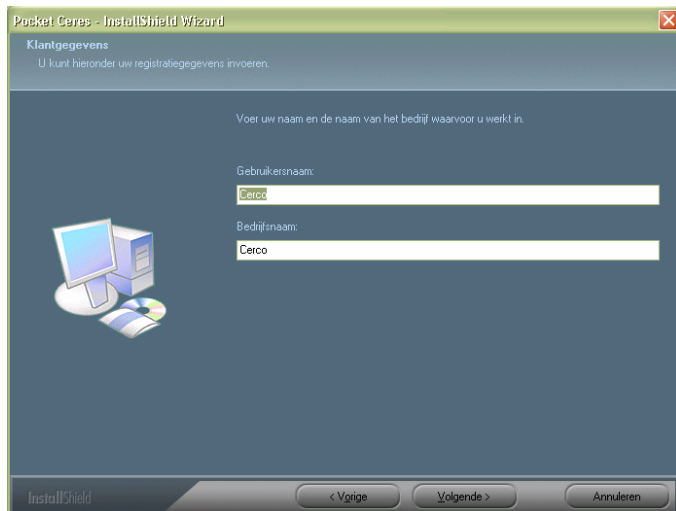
Pocket Ceres - InstallShield Wizard

Klantgegevens

U kunt hieronder uw registratiegegevens invoeren.

Voer uw naam en de naam van het bedrijf waarvoor u werkt in.

Gebruikersnaam:

Cerco

Bedrijfsnaam:

Cerco

InstallShield

< Vorige

Volgende >

Annuleren